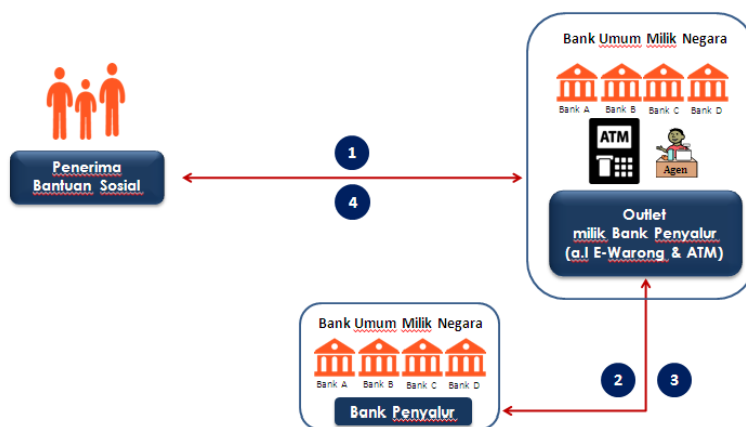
Bank Umum Milik Negara

Bank A Bank B Bank C Bank D

ATM

Agen

Penerima Bantuan Sosial

1

4

Outlet milik Bank Penyalur (a.l E-Warong & ATM)

Bank Umum Milik Negara

Bank A Bank B Bank C Bank D

Bank Penyalur

2

3